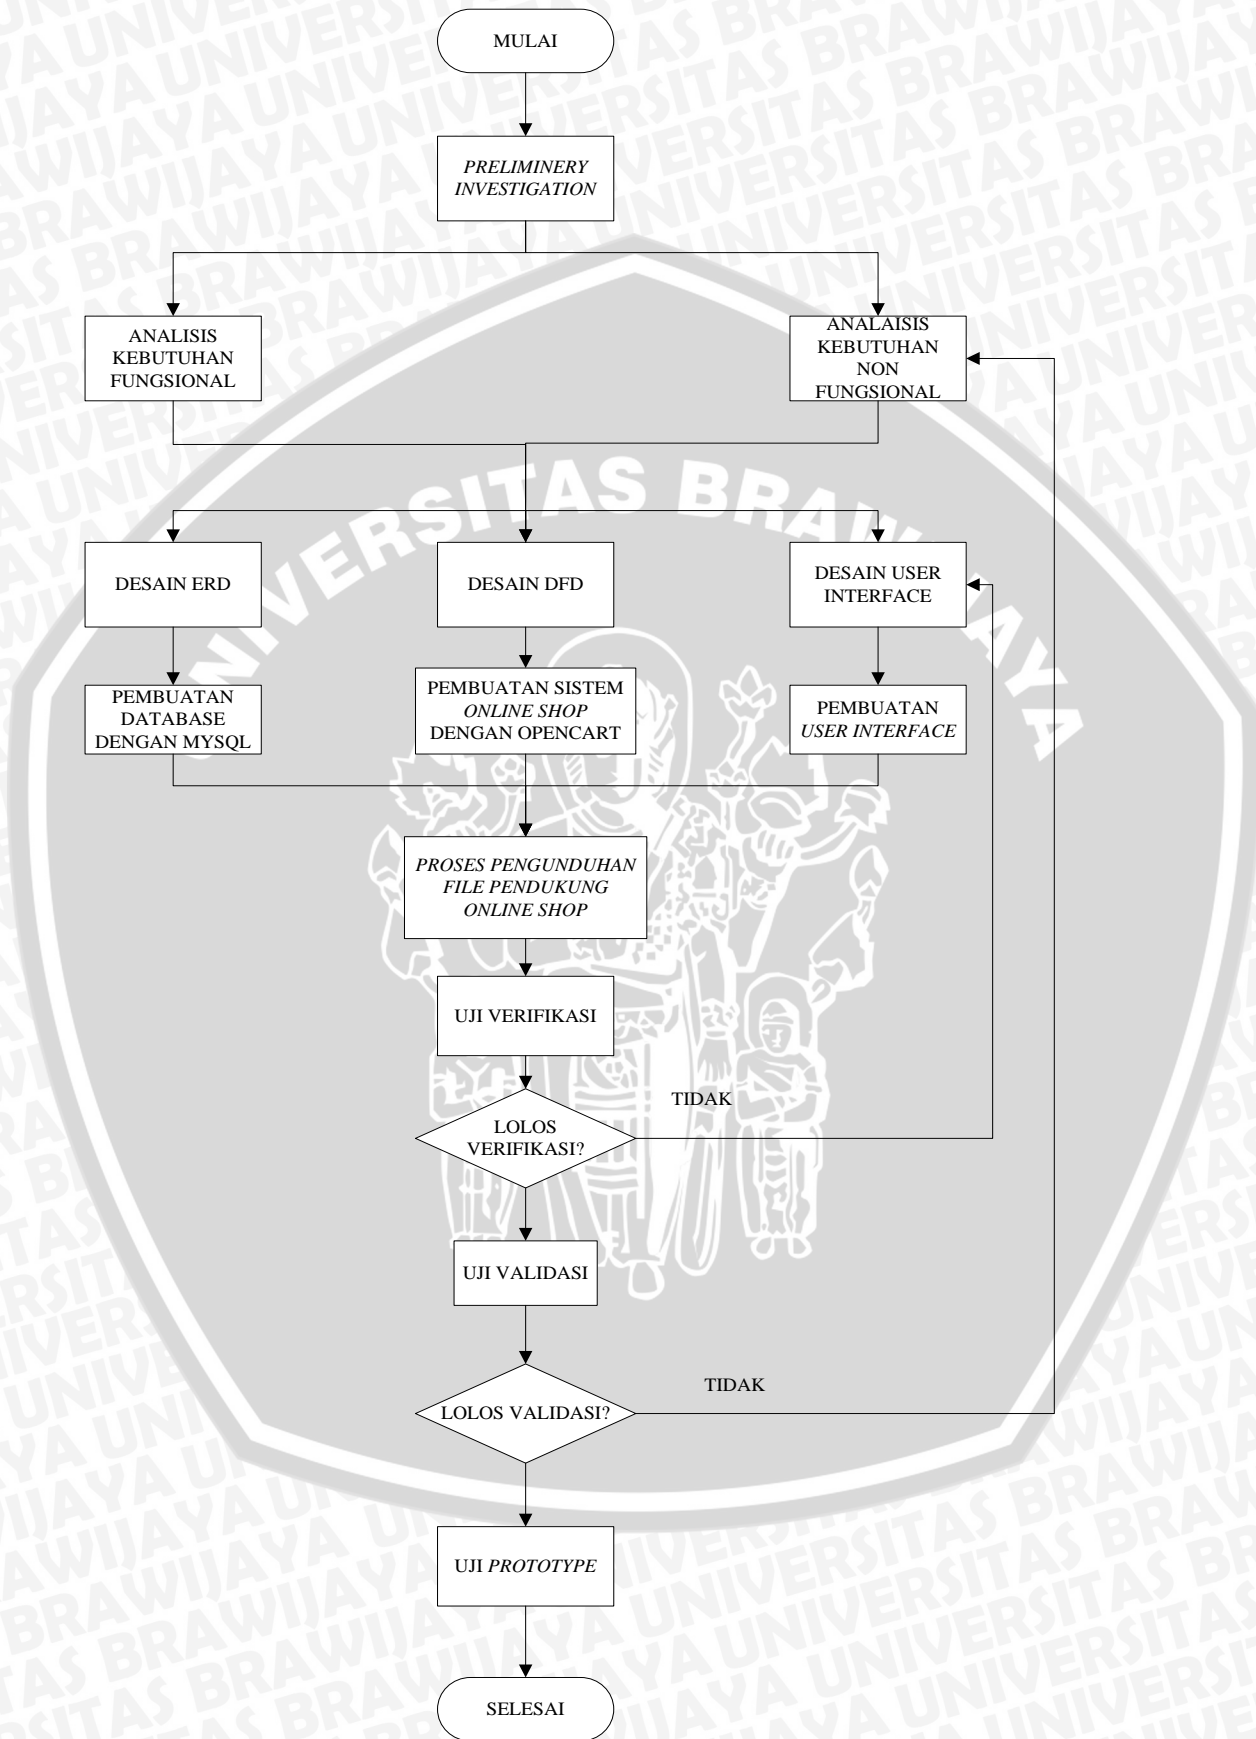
MULAI

PRELIMINERY INVESTIGATION

ANALISIS KEBUTUHAN FUNGSIONAL

ANALAISIS KEBUTUHAN NON FUNGSIONAL

UNIVERSITAS BRAWIJAYA

DESAIN ERD

DESAIN DFD

DESAIN USER INTERFACE

PEMBUATAN DATABASE DENGAN MYSQL

PEMBUATAN SISTEM ONLINE SHOP DENGAN OPENCART

PEMBUATAN USER INTERFACE

PROSES PENGUNDUHAN FILE PENDUKUNG ONLINE SHOP

UJI VERIFIKASI

LOLOS VERIFIKASI?

TIDAK

UJI VALIDASI

LOLOS VALIDASI?

TIDAK

UJI PROTOTYPE

SELESAI